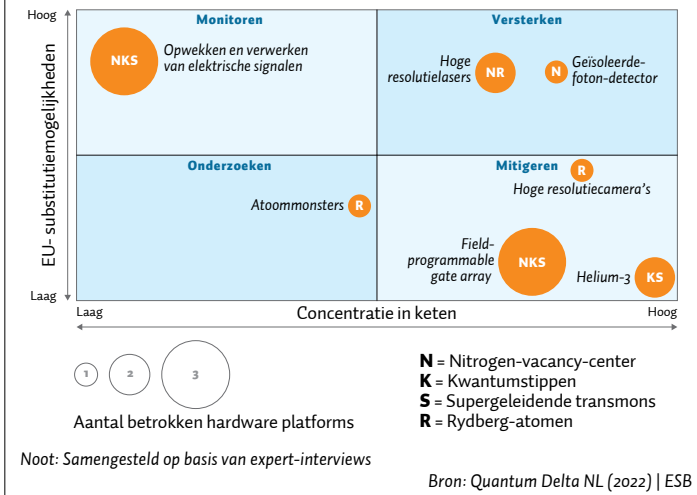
Hoog

EU- substitutiemogelijkheden

Laag

Monitoren

NKS

Opwekken en verwerken van elektrische signalen

Versterken

Hoge resolutielasers

NR

N

Geïsoleerde-foton-detector

Onderzoeken

Atoommonsters

R

Mitigeren

R

Hoge resolutiecamera's

Field-programmable gate array

NKS

Helium-3

KS

Laag

Concentratie in keten

Hoog

1

2

3

Aantal betrokken hardware platforms

**N** = Nitrogen-vacancy-center
**K** = Kwantumstippen
**S** = Supergeleidende transmons
**R** = Rydberg-atomen

Noot: Samengesteld op basis van expert-interviews

Bron: Quantum Delta NL (2022) | ESB